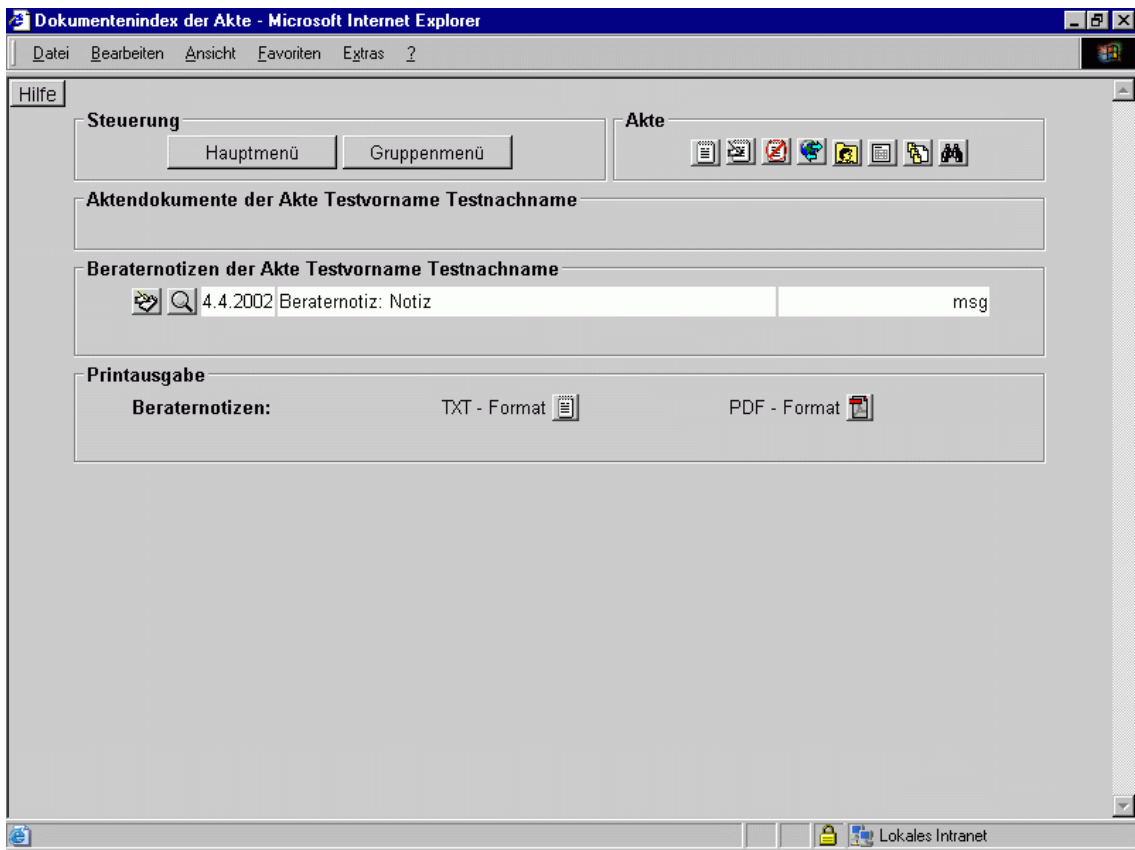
Dokumentenindex der Akte - Microsoft Internet Explorer

Datei Bearbeiten Ansicht Favoriten Extras ?

Hilfe

Steuerung

Hauptmenü Gruppenmenü

Akte

Aktendokumente der Akte Testvorname Testnachname

Beraternotizen der Akte Testvorname Testnachname

4.4.2002 Beraternotiz: Notiz msg

Printausgabe

Beraternotizen: TXT - Format PDF - Format

Lokales Intranet